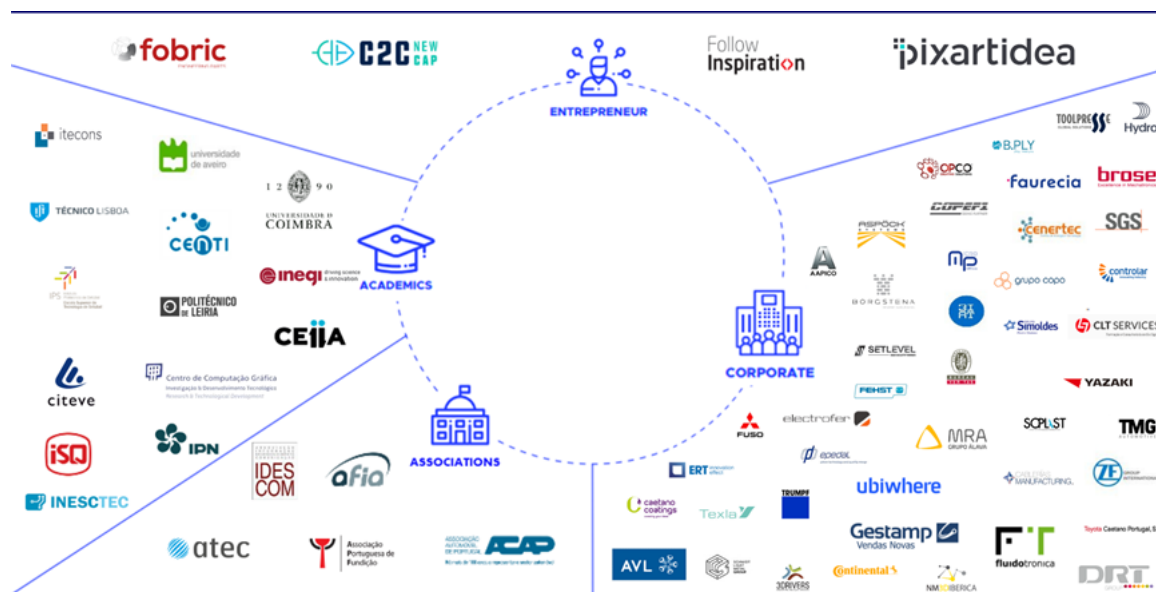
fobric

C2C NEW CAP

ENTREPRENEUR

Follow Inspiration

pixartidea

itecons

universidade de aveiro

TÉCNICO LISBOA

12 90 UNIVERSIDADE D COIMBRA

CENTI

ineqi driving science & innovation

IPS

POLITÉCNICO DE LEIRIA

CEiiA

ACADEMICS

citeve

Centro de Computação Gráfica

IPN

iSQ

INESCTEC

IDES COM

afia

ASSOCIATIONS

atec

Associação Portuguesa de Fundição

ACAP

TOOLPRESSE

Hydro

B.PLY

OPCO

faurecia

brose

COFEPI

cenertec

SGS

ASPÖCK

AAPICO

MP

grupo copo

controlar

BORGSTENA

Simoldes

CLT SERVICES

CORPORATE

SETLEVEL

FEHST

YAZAKI

FUSO

electrofer

MRA GRUPO ÁLAVA

SCPLAST

TMG

ERT

epedal

ubiwhere

MANUFACTURING

ZF

caetano coatings

Texla

TRUMPF

Gestamp Vendas Novas

fluidotronica

Toyota Caetano Portugal, S

AVL

3DRIVERS

Continental

NMEC IBERICA

DRT